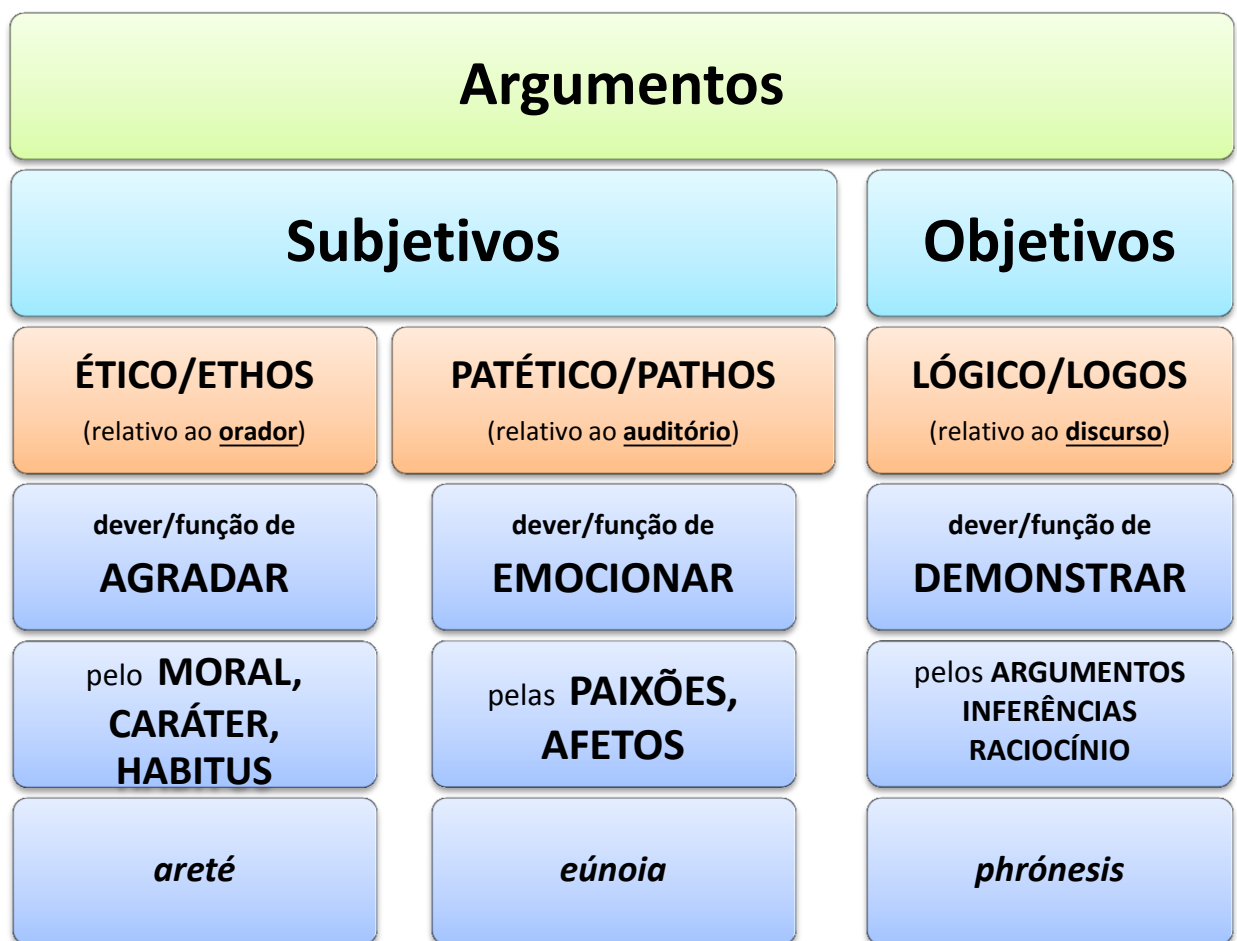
Argumentos

Subjetivos

Objetivos

ÉTICO/ETHOS
(relativo ao orador)

PATÉTICO/PATHOS
(relativo ao auditório)

LÓGICO/LOGOS
(relativo ao discurso)

dever/função de AGRADAR

dever/função de EMOCIONAR

dever/função de DEMONSTRAR

pelo MORAL, CARÁTER, HABITUS

pelas PAIXÕES, AFETOS

pelos ARGUMENTOS INFERÊNCIAS RACIOCÍNIO

areté

eúnoia

phrónesis